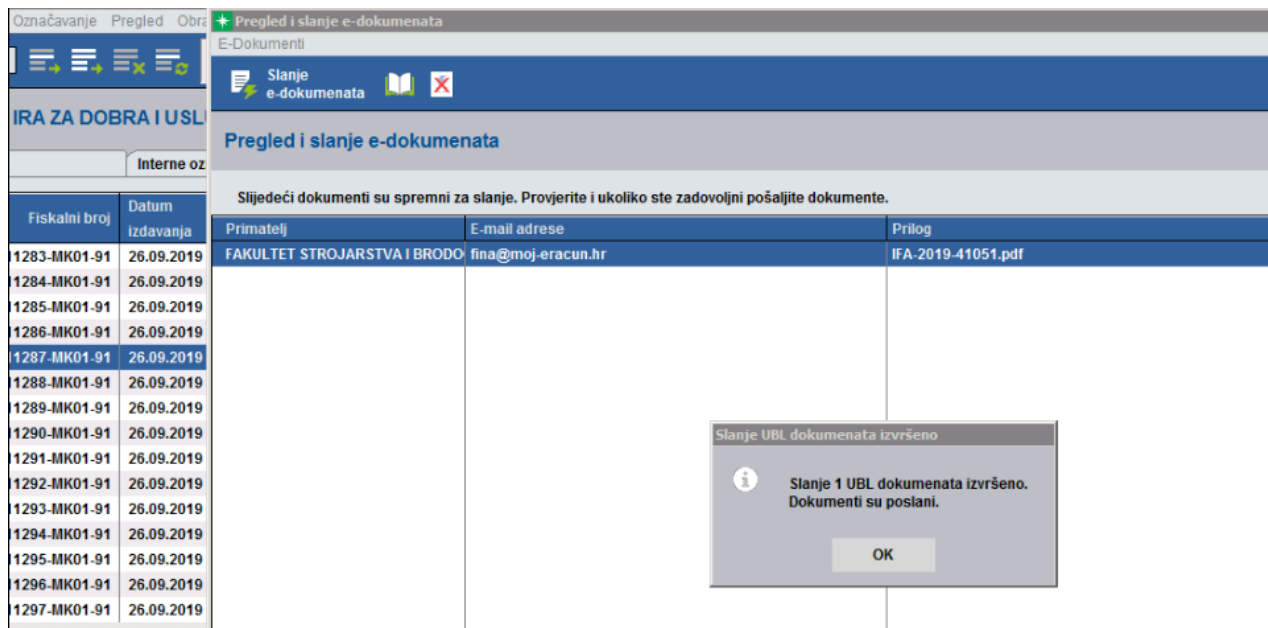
Označavanje Pregled Obra

IRA ZA DOBRA I USLU

Interne oz

| Fiskalni broj | Datum izdavanja |
|---|---|
| 1283-MK01-91 | 26.09.2019 |
| 1284-MK01-91 | 26.09.2019 |
| 1285-MK01-91 | 26.09.2019 |
| 1286-MK01-91 | 26.09.2019 |
| 1287-MK01-91 | 26.09.2019 |
| 1288-MK01-91 | 26.09.2019 |
| 1289-MK01-91 | 26.09.2019 |
| 1290-MK01-91 | 26.09.2019 |
| 1291-MK01-91 | 26.09.2019 |
| 1292-MK01-91 | 26.09.2019 |
| 1293-MK01-91 | 26.09.2019 |
| 1294-MK01-91 | 26.09.2019 |
| 1295-MK01-91 | 26.09.2019 |
| 1296-MK01-91 | 26.09.2019 |
| 1297-MK01-91 | 26.09.2019 |

Pregled i slanje e-dokumenata

E-Dokumenti

Slanje e-dokumenata

Pregled i slanje e-dokumenata

Slijedeći dokumenti su spremni za slanje. Provjerite i ukoliko ste zadovoljni pošaljite dokumente.

| Primatelj | E-mail adrese | Prilog |
|---|---|---|
| FAKULTET STROJARSTVA I BRODO | fina@moj-eracun.hr | IFA-2019-41051.pdf |

Slanje UBL dokumenata izvršeno

Slanje 1 UBL dokumenata izvršeno. Dokumenti su poslani.

OK